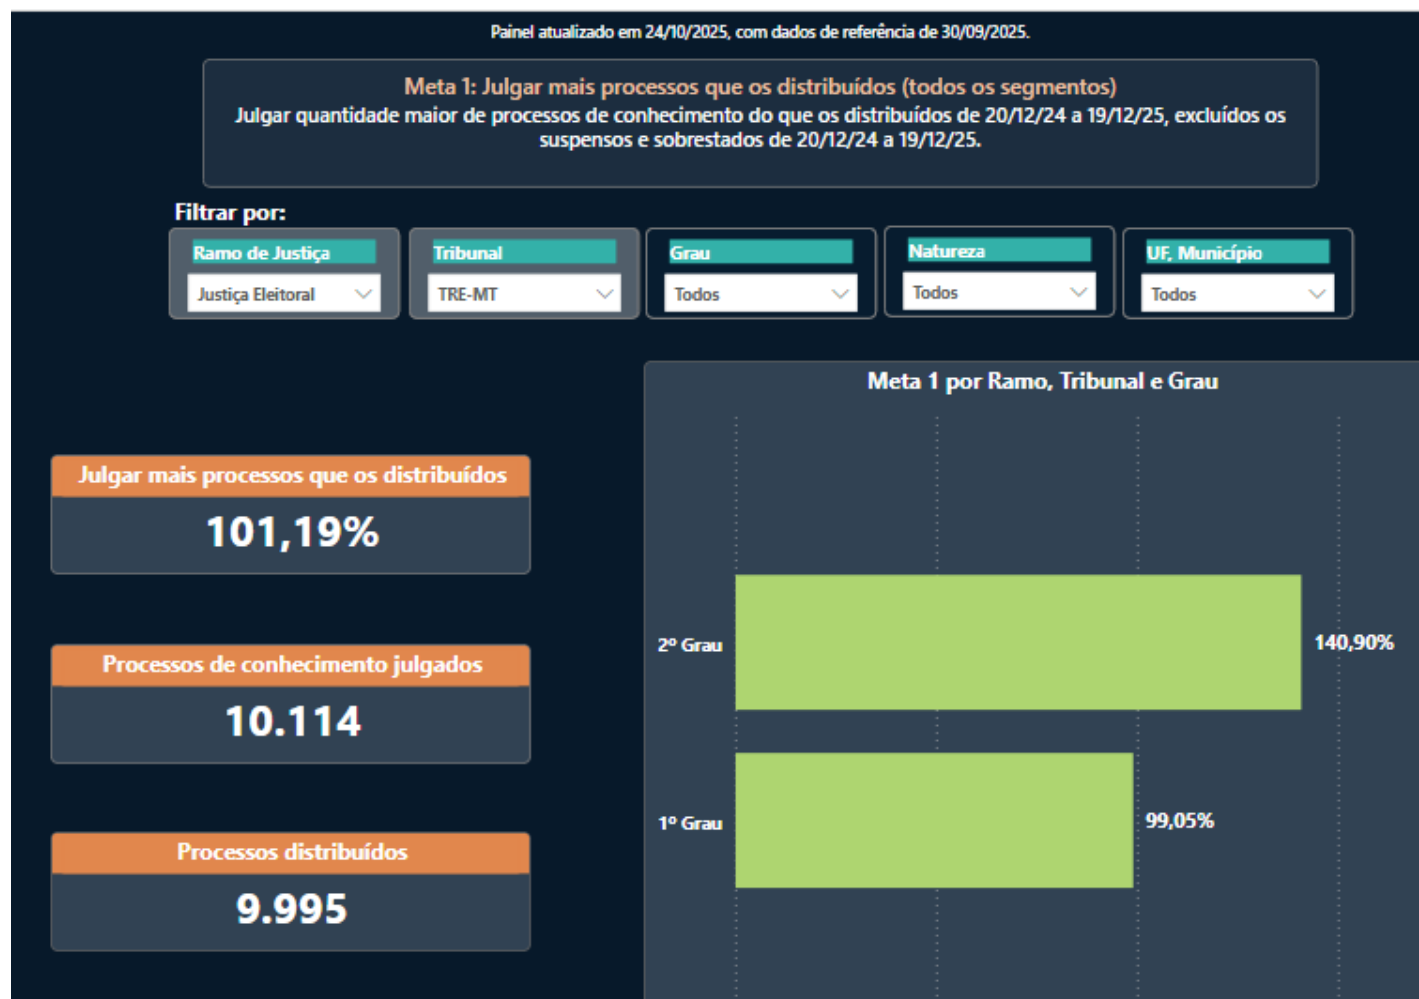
Painel atualizado em 24/10/2025, com dados de referência de 30/09/2025.

Meta 1: Julgar mais processos que os distribuídos (todos os segmentos)
Julgar quantidade maior de processos de conhecimento do que os distribuídos de 20/12/24 a 19/12/25, excluídos os suspensos e sobrestados de 20/12/24 a 19/12/25.

Filtrar por:

Ramo de Justiça
Justiça Eleitoral

Tribunal
TRE-MT

Grau
Todos

Natureza
Todos

UF, Município
Todos

Julgar mais processos que os distribuídos
101,19%

Processos de conhecimento julgados
10.114

Processos distribuídos
9.995

Meta 1 por Ramo, Tribunal e Grau

2º Grau 140,90%

1º Grau 99,05%